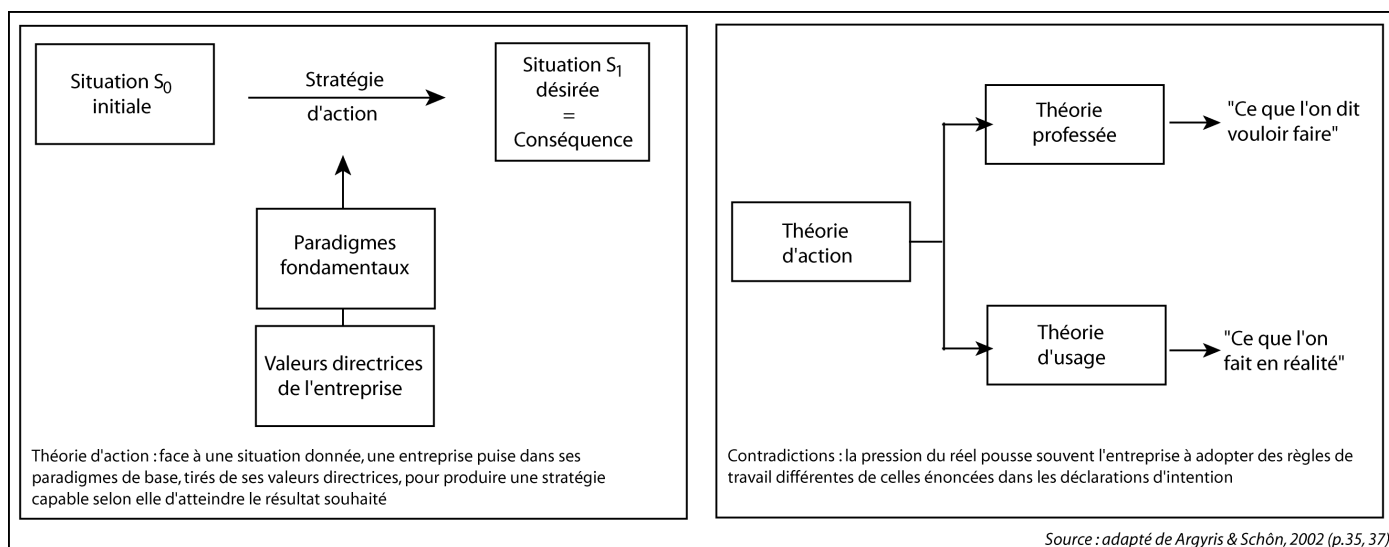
Situation $S_0$ initiale

Stratégie d'action

Situation $S_1$ désirée = Conséquence

Paradigmes fondamentaux

Valeurs directrices de l'entreprise

Théorie d'action : face à une situation donnée, une entreprise puise dans ses paradigmes de base, tirés de ses valeurs directrices, pour produire une stratégie capable selon elle d'atteindre le résultat souhaité

Théorie d'action

Théorie professée

"Ce que l'on dit vouloir faire"

Théorie d'usage

"Ce que l'on fait en réalité"

Contradictions : la pression du réel pousse souvent l'entreprise à adopter des règles de travail différentes de celles énoncées dans les déclarations d'intention

Source : adapté de Argyris & Schôn, 2002 (p.35, 37)